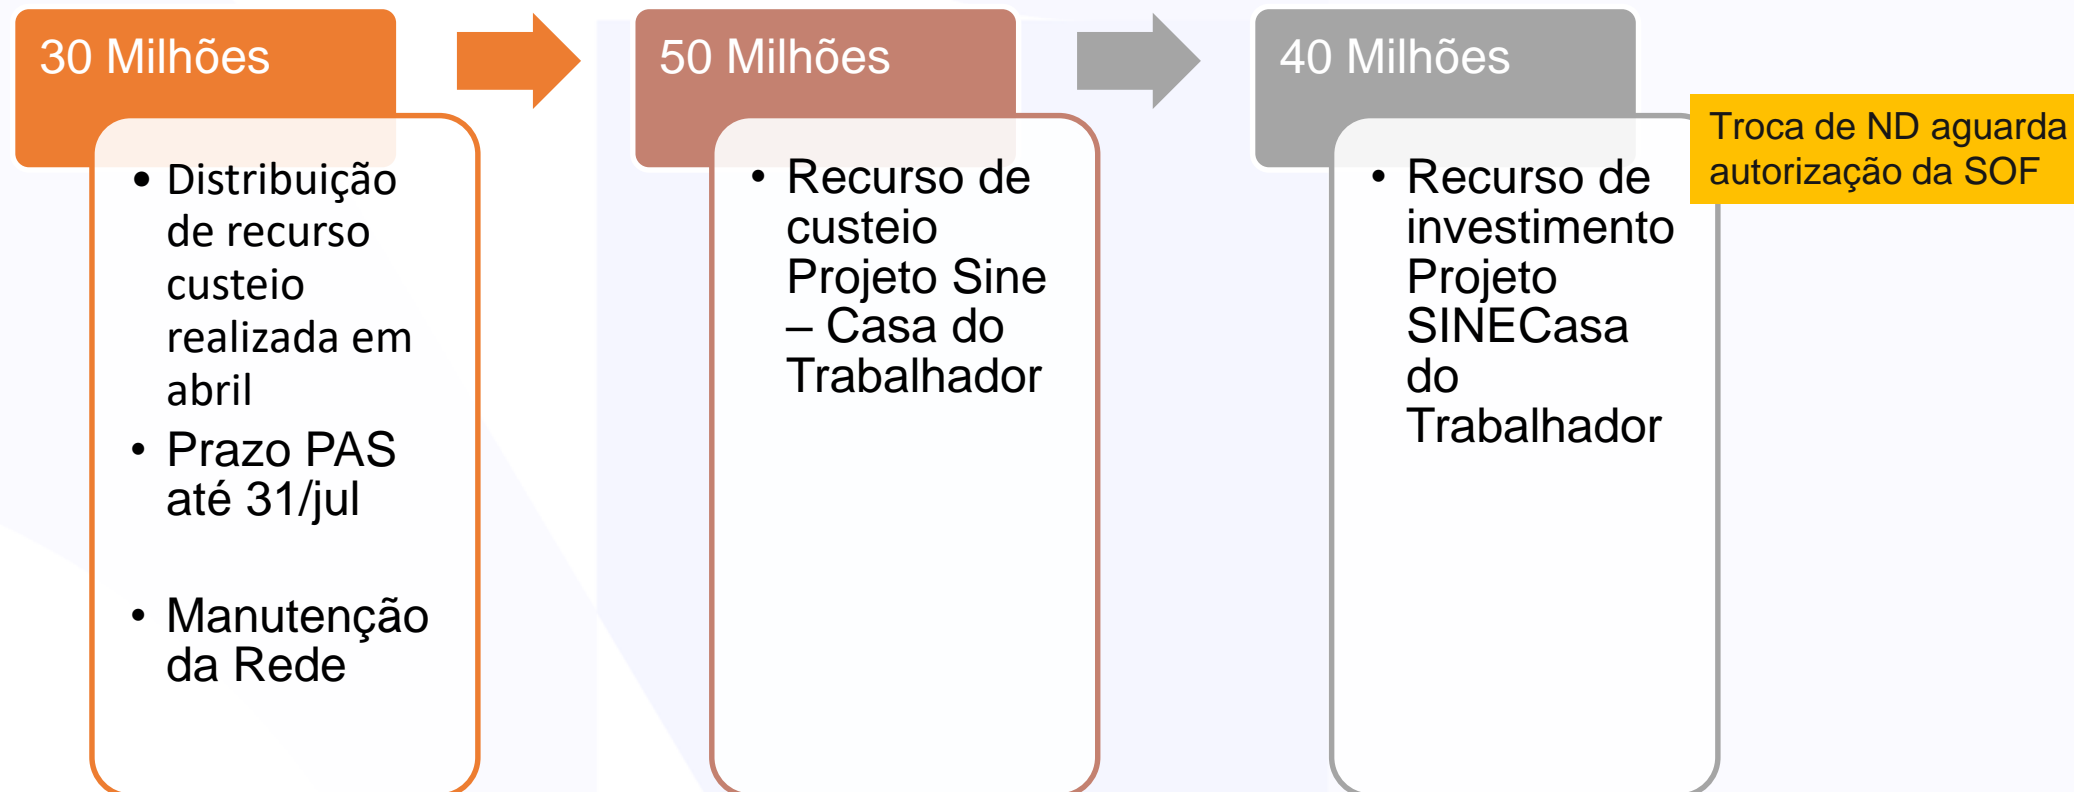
30 Milhões

- Distribuição de recurso custeio realizada em abril
- Prazo PAS até 31/jul
- Manutenção da Rede

50 Milhões

- Recurso de custeio Projeto Sine – Casa do Trabalhador

40 Milhões

- Recurso de investimento Projeto SINECasa do Trabalhador

Troca de ND aguarda autorização da SOF